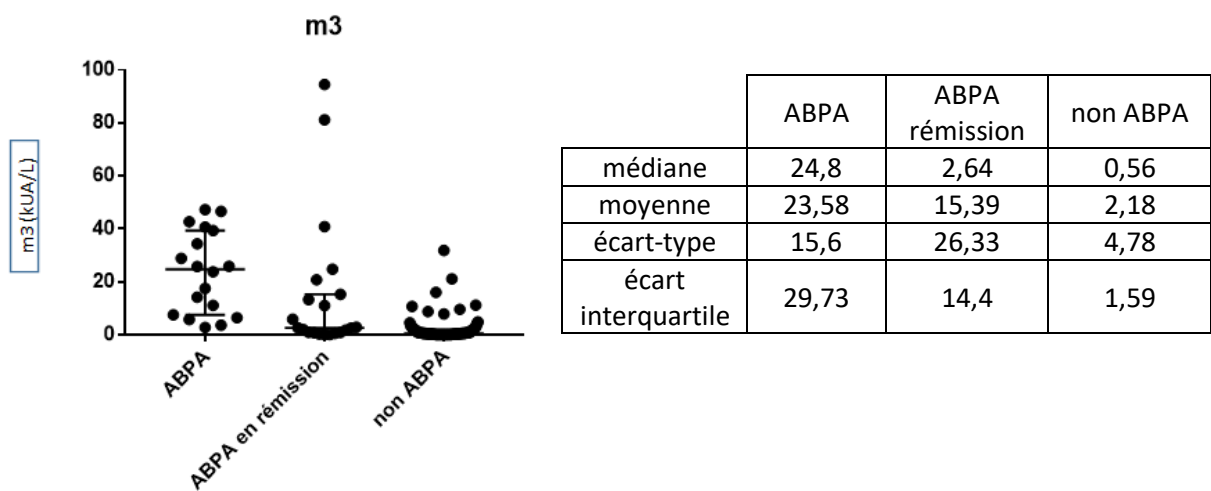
m3

m3 (kUA/L)

100
80
60
40
20
0

ABPA
ABPA en rémission
non ABPA

| | ABPA | ABPA rémission | non ABPA |
|---|---|---|---|
| médiane | 24,8 | 2,64 | 0,56 |
| moyenne | 23,58 | 15,39 | 2,18 |
| écart-type | 15,6 | 26,33 | 4,78 |
| écart interquartile | 29,73 | 14,4 | 1,59 |